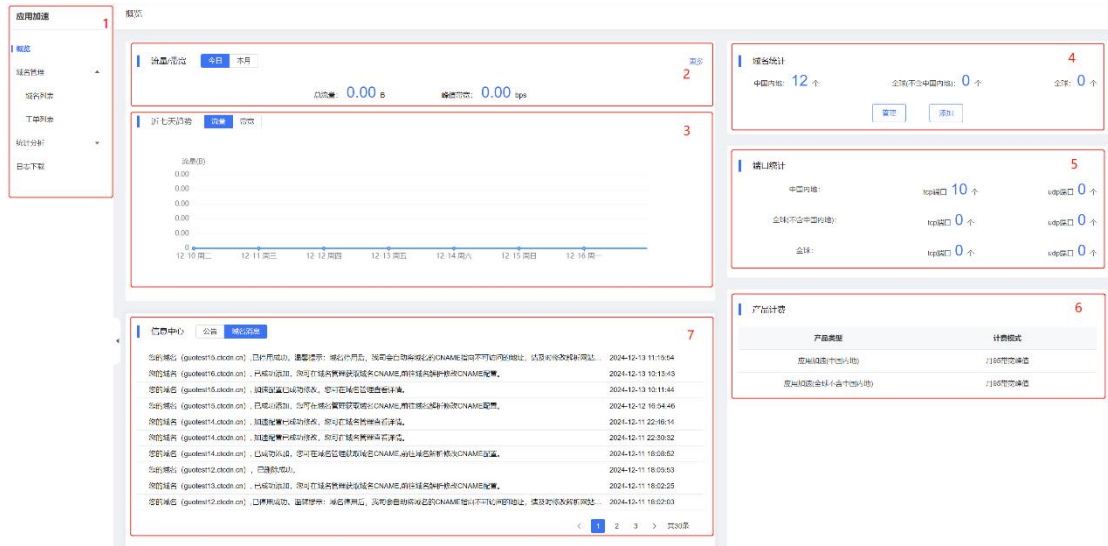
应用加速
1
概览
域名管理
域名列表
工单列表
统计分析
日志下载

概览

流量流速 今日 本月
更多
2
总流量: 0.00 B
峰值带宽: 0.00 bps

近七天趋势 流量 带宽
3
流量(B)
0.00
0.00
0.00
0.00
0.00
0.00
0
12-10 周二
12-11 周三
12-12 周四
12-13 周五
12-14 周六
12-15 周日
12-16 周一

域名统计
4
中国内地: 12 个
全球(不含中国内地): 0 个
全球: 0 个
管理
添加

端口统计
5
中国内地: tcp端口 10 个 udp端口 0 个
全球(不含中国内地): tcp端口 0 个 udp端口 0 个
全球: tcp端口 0 个 udp端口 0 个

信息中心 公告 域名消息
7
您的域名(guotest16.ctcdn.cn),已停用成功。温馨提示:域名停用后,我司会自动将域名的CNAME指向不可访问的地址,该域名的访问... 2024-12-13 11:15:54
您的域名(guotest16.ctcdn.cn),已成功添加。您可在域名管理获取域名CNAME,前往域名解析修改CNAME配置。 2024-12-13 10:13:43
您的域名(guotest15.ctcdn.cn),加速配置已成功修改。您可在域名管理查看详情。 2024-12-13 10:11:44
您的域名(guotest15.ctcdn.cn),已成功添加。您可在域名管理获取域名CNAME,前往域名解析修改CNAME配置。 2024-12-12 16:54:46
您的域名(guotest14.ctcdn.cn),加速配置已成功修改。您可在域名管理查看详情。 2024-12-11 22:46:14
您的域名(guotest14.ctcdn.cn),加速配置已成功修改。您可在域名管理查看详情。 2024-12-11 22:30:32
您的域名(guotest14.ctcdn.cn),已成功添加。您可在域名管理获取域名CNAME,前往域名解析修改CNAME配置。 2024-12-11 18:08:52
您的域名(guotest12.ctcdn.cn),已删除成功。 2024-12-11 18:05:53
您的域名(guotest13.ctcdn.cn),已成功添加。您可在域名管理获取域名CNAME,前往域名解析修改CNAME配置。 2024-12-11 18:02:25
您的域名(guotest12.ctcdn.cn),已停用成功。温馨提示:域名停用后,我司会自动将域名的CNAME指向不可访问的地址,该域名的访... 2024-12-11 18:02:03
< 1 2 3 > 共30条

产品计费
6
| 产品类型 | 计费模式 |
|---|---|
| 应用加速(中国内地) | 75峰带宽峰值 |
| 应用加速(全球(不含中国内地)) | 75峰带宽峰值 |